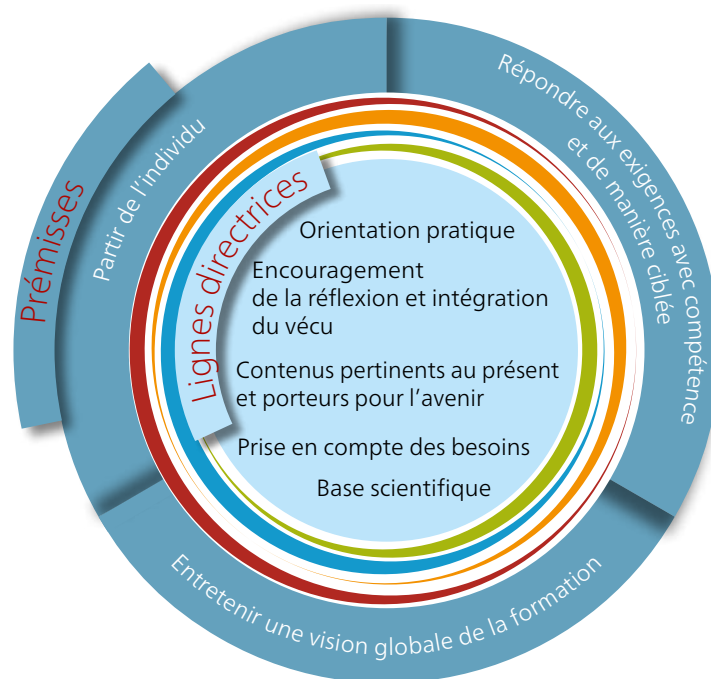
Prémisses

Partir de l’individu

Répondre aux exigences avec compétence et de manière ciblée

Entretenir une vision globale de la formation

Lignes directrices

Orientation pratique

Encouragement de la réflexion et intégration du vécu

Contenus pertinents au présent et porteurs pour l’avenir

Prise en compte des besoins

Base scientifique